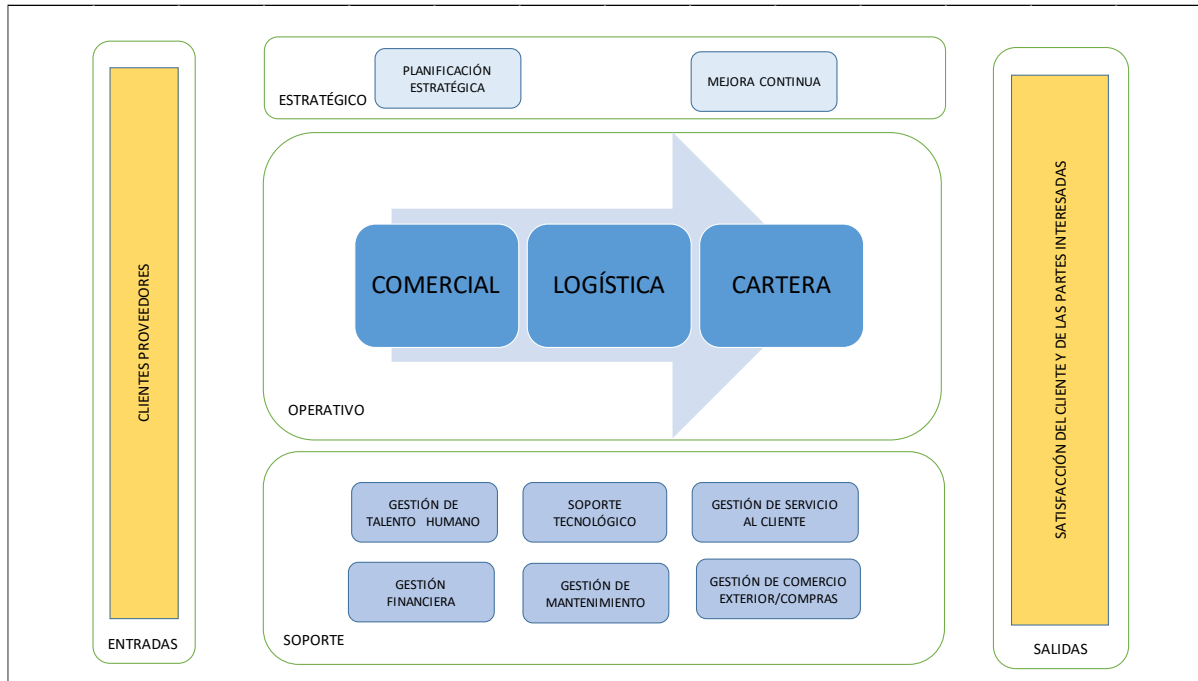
CLIENTES PROVEEDORES

ENTRADAS

ESTRATÉGICO

PLANIFICACIÓN ESTRATÉGICA

MEJORA CONTINUA

COMERCIAL

LOGÍSTICA

CARTERA

OPERATIVO

GESTIÓN DE TALENTO HUMANO

SOPORTE TECNOLÓGICO

GESTIÓN DE SERVICIO AL CLIENTE

GESTIÓN FINANCIERA

GESTIÓN DE MANTENIMIENTO

GESTIÓN DE COMERCIO EXTERIOR/COMPRAS

SOPORTE

SATISFACCIÓN DEL CLIENTE Y DE LAS PARTES INTERESADAS

SALIDAS